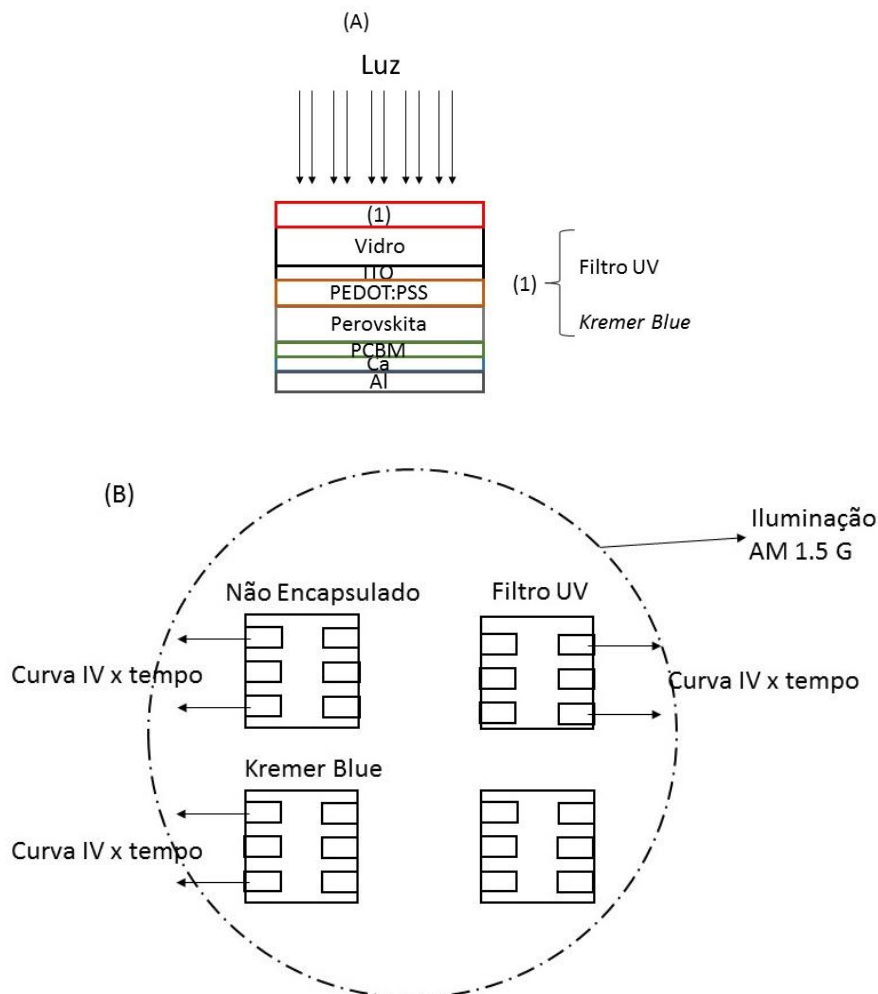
(A)

Luz

(1)
Vidro
ITO
PEDOT:PSS
Perovskita
PCBM
Ca
Al

(1) Filtro UV
Kremer Blue

(B)

Iluminação AM 1.5 G

Não Encapsulado

Filtro UV

Curva IV x tempo

Curva IV x tempo

Kremer Blue

Curva IV x tempo